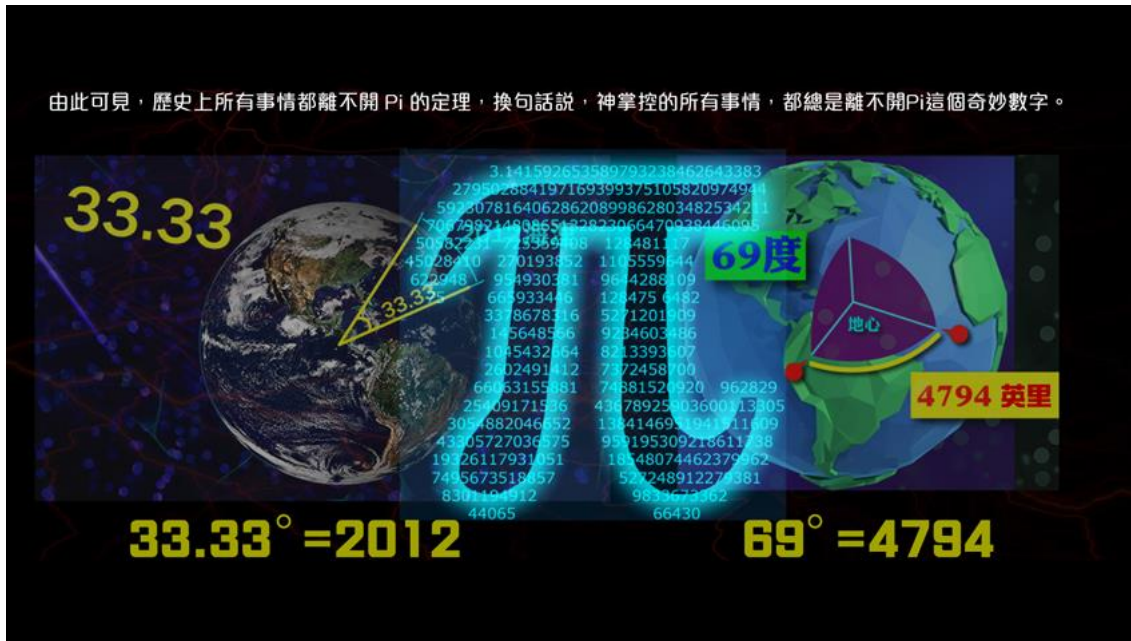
由此可見，歷史上所有事情都離不開 Pi 的定理，換句話說，神掌控的所有事情，都總是離不開Pi這個奇妙數字。

33.33

33.33

3.14159265358979323846264338327950288419716939937510582097494459230781640628620899862803482534211706798214808651328230664709384460955058223172535940812848111745028410270193852110555964462294895493038196442881097566593344612847564823378678316527120190914564856692346034861045432664821339360726024914127372458700660631558817488152092096282925409171536436789259036001133053054882046652138414695194151160943305727036575959195309218611738193261179310511854807446237996274956735188575272489122793818301194912983367336244065664308602139494639522473719070217986094370277053921717629317675238467481846766940513200056812714526356082778577134275778960917363717872146844090122495343014654958537105079227968925892354201995611212902196086403441815981362977477130996051870721134999999837297804995105973173281609631859502445945534690830264252230825334468503526193118817101000313783875288658753320838142061717766914730359825349042875546873115956286388235378759375195778185778053217122680661300192787661119590921642019893809525720106548586327886593615338182796823030195203530185296899577362259941389124972177528347913151557485724245415069595082953311686172785588907509838175463746493931925506040092770167113900984882401285836160356370766010471018194295559619894676783744944825537977472684710404753464620804668425906949129331367702898915210475216205696602405803815019351125338243003558764024749647326391419927260426992279678235478163600934172164121992458631503028618297455570674983850549458858692699569092721079750930295532116534498720275596023648066549911988183479775356636980742654252786255181841757467289097777279380008164706001614524919217321721477235014144197356854816136115735255213347574184946843852332390739414333454776241686251898356948556209921922218427255025425688767179049460165346680498862723279178608578438382796797668145410095388378636095068006422512520511739298489608412848862694560424196528502221066118630674427862203919494504712371378696095636437191728746776465757396241389086583264599581339047802759009